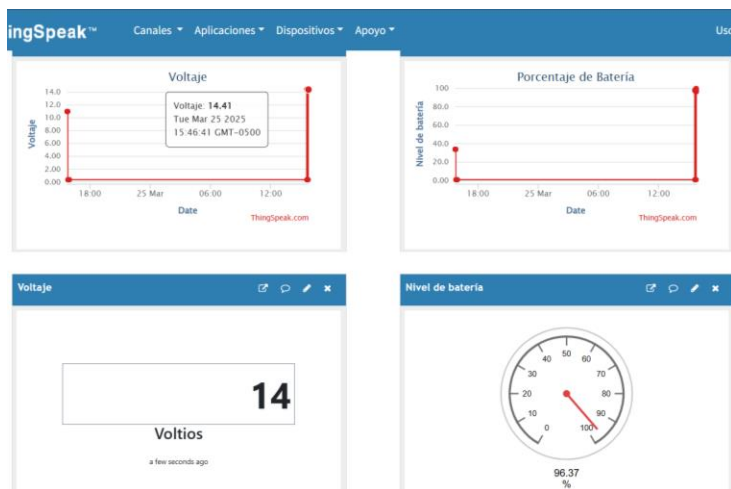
ingSpeak™ Canales ▾ Aplicaciones ▾ Dispositivos ▾ Apoyo ▾ Usu

Voltaje

14.0
12.0
10.0
8.0
6.0
4.0
2.0
0.00

Voltaje

Voltaje: 14.41
Tue Mar 25 2025
15:46:41 GMT-0500

18:00 25 Mar 06:00 12:00

Date

ThingSpeak.com

Porcentaje de Batería

100
80.0
60.0
40.0
20.0
0.00

Nivel de batería

18:00 25 Mar 06:00 12:00

Date

ThingSpeak.com

Voltaje

14

Voltios

a few seconds ago

Nivel de batería

0 10 20 30 40 50 60 70 80 90 100

96.37
%